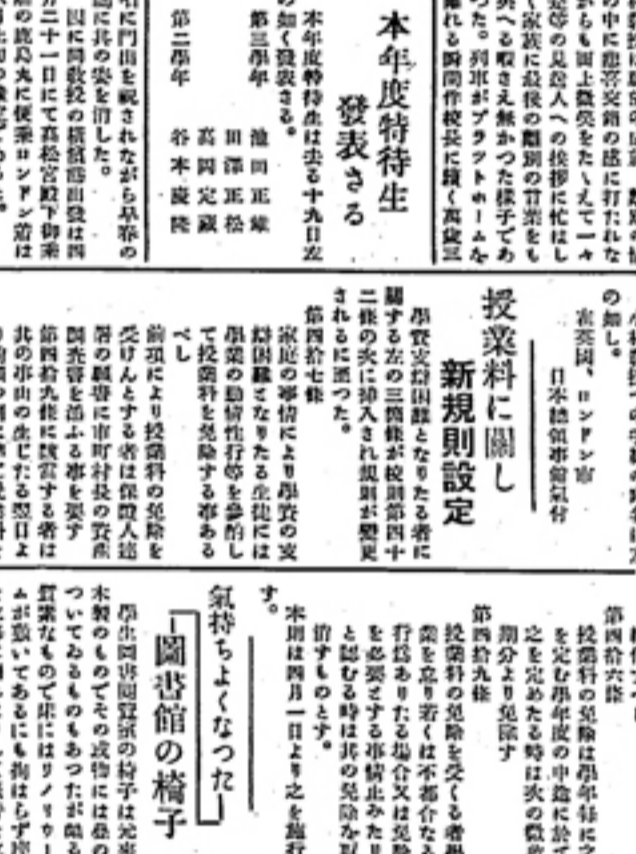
本年度特待生發表さる

本年度特待生は去る十九日左の如く發表さる。

第三學年　池田正雄
　　　　　田澤正松
　　　　　高岡定藏
第二學年　谷本慶隆

授業料に關し新規則設定

學費支拂困難となりたる者に關する左の三箇條が校則第四十二條の次に挿入され規則が變更されるに至つた。
第四拾七條
家庭の事情により學費の支拂困難となりたる生徒にして學業の成績性行等を參酌して授業料を免除する事あるべし
前項により授業料の免除を受けんとする者は保證人連署の願書に市町村長の資產調查書を添ふる事を要す
第四拾九條に該當する者は其の事由の生じたる翌日よ

第四拾八條
授業料の免除は學年毎にこれを定む學年度の中途に於てこれを定めたる時は次の徴收期分より免除す
第四拾九條
授業料の免除を受くる者學業を怠り若くは不都合なる行爲ありたる場合又は免除を必要とする事情止みたりと認むる時は其の免除を取消すものとす。
本則は四月一日より之を施行す。

氣持ちよくなつた―圖書館の椅子

學生圖書圖書館の椅子は元來木製のものでその或物には桑のついてゐるものもあつたが畢竟質素なもので床にはリノリユームが敷いてあるにも拘はらず